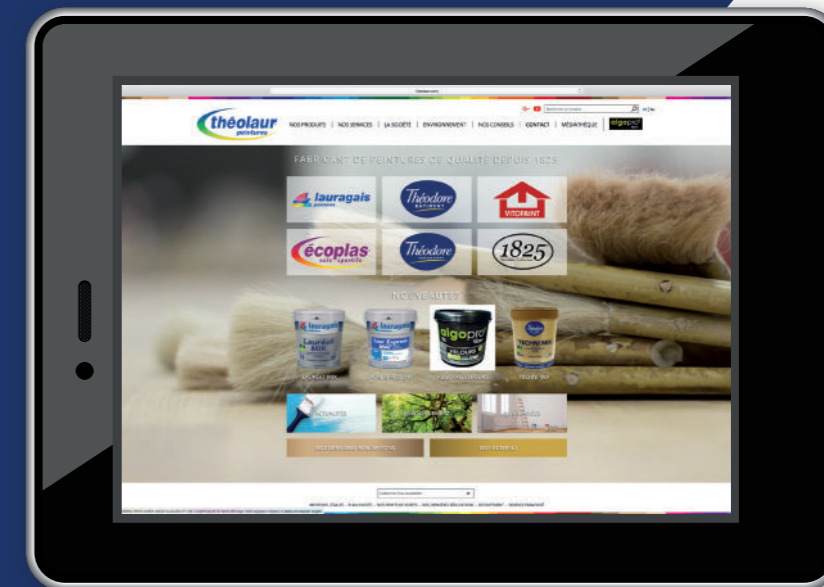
théolaur
peintures

NOS PRODUITS | NOS SERVICES | LA SOCIÉTÉ | ENVIRONNEMENT | NOS CONSEILS | CONTACT | MÉDIATHÈQUE

algopro

FABRICANT DE PEINTURES DE QUALITÉ DEPUIS 1825

lauragais

Théodore

VITOPAINT

écoplas

Théodore

1825

NOUVEAUTÉS

lauragais

Laurasat MIX

lauragais

algopro

VELOURS

Théodore

TECHNI MIX

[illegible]

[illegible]